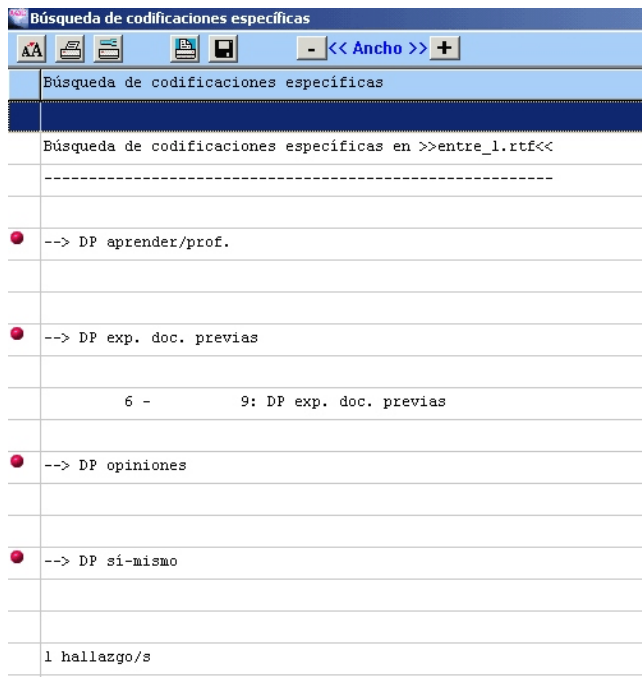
Búsqueda de codificaciones específicas

- << Ancho >> +

Búsqueda de codificaciones específicas

Búsqueda de codificaciones específicas en >>entre_1.rtf<<

--------------------------------------------------------

--> DP aprender/prof.

--> DP exp. doc. previas

6 - 9: DP exp. doc. previas

--> DP opiniones

--> DP sí-mismo

1 hallazgo/s